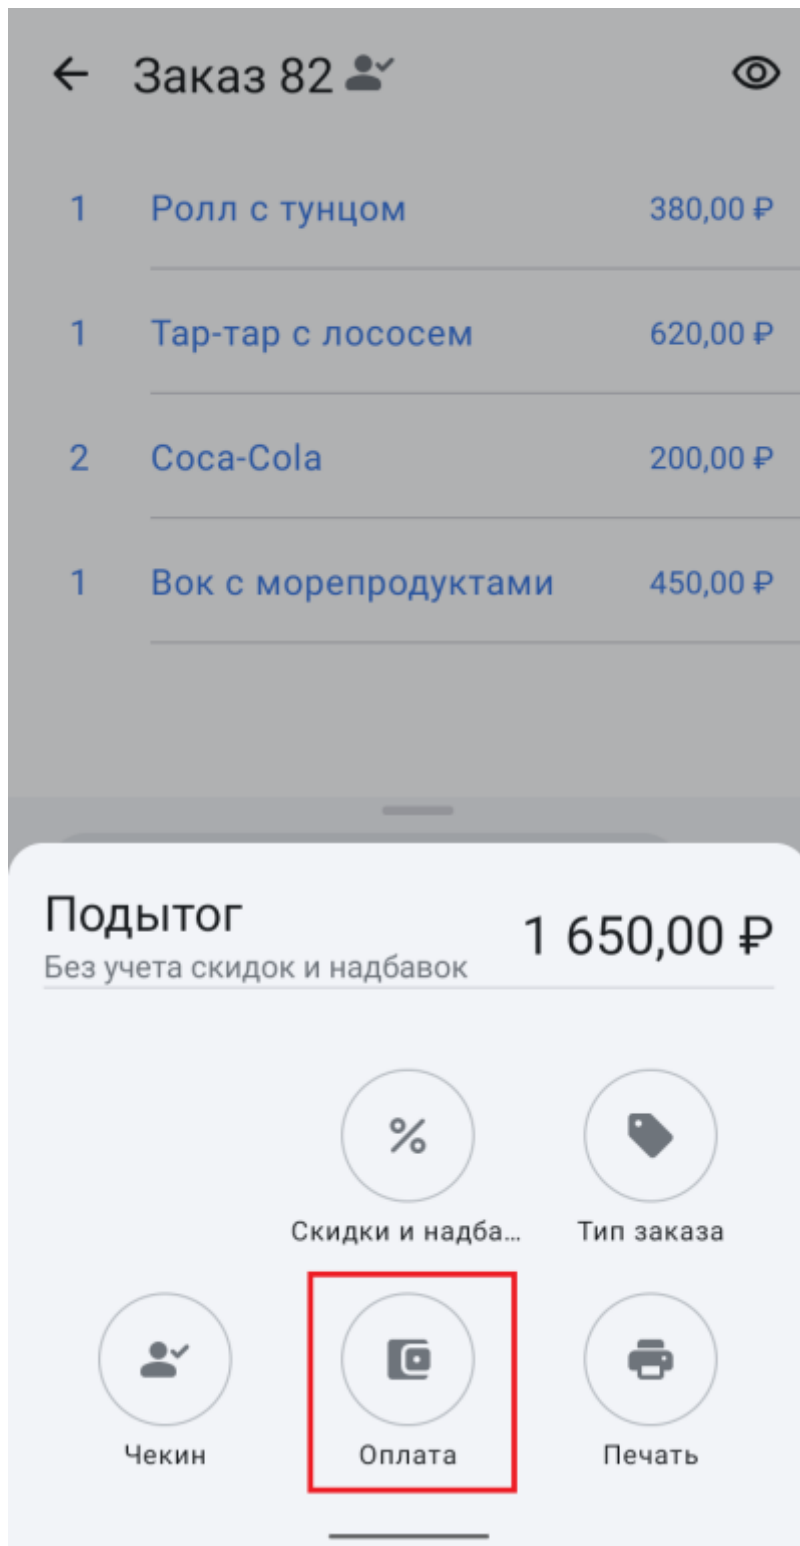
Заказ 82

| | | |
|---|---|---|
| 1 | Ролл с тунцом | 380,00 ₽ |
| 1 | Тар-тар с лососем | 620,00 ₽ |
| 2 | Coca-Cola | 200,00 ₽ |
| 1 | Вок с морепродуктами | 450,00 ₽ |

Подытог
Без учета скидок и надбавок
1 650,00 ₽

%
Скидки и надба...
Тип заказа
Чекин
Оплата
Печать